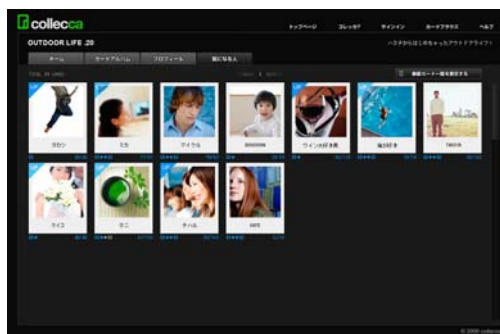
collecca

トップページ　コレッカ?　サインイン　カードブラウズ　ヘルプ

OUTDOOR LIFE :20

ハヨチからはじめちゃったアウトドアライフ!

ホーム　カードアルバム　プロフィール　気になる人

TOTAL 11 CARD

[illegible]

ユウヒ　ミカ　マイケル　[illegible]　ウインタ好き男　海が好き　TAKUYA

マイコ　ユミ　チハル　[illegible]

© 2008 collecca